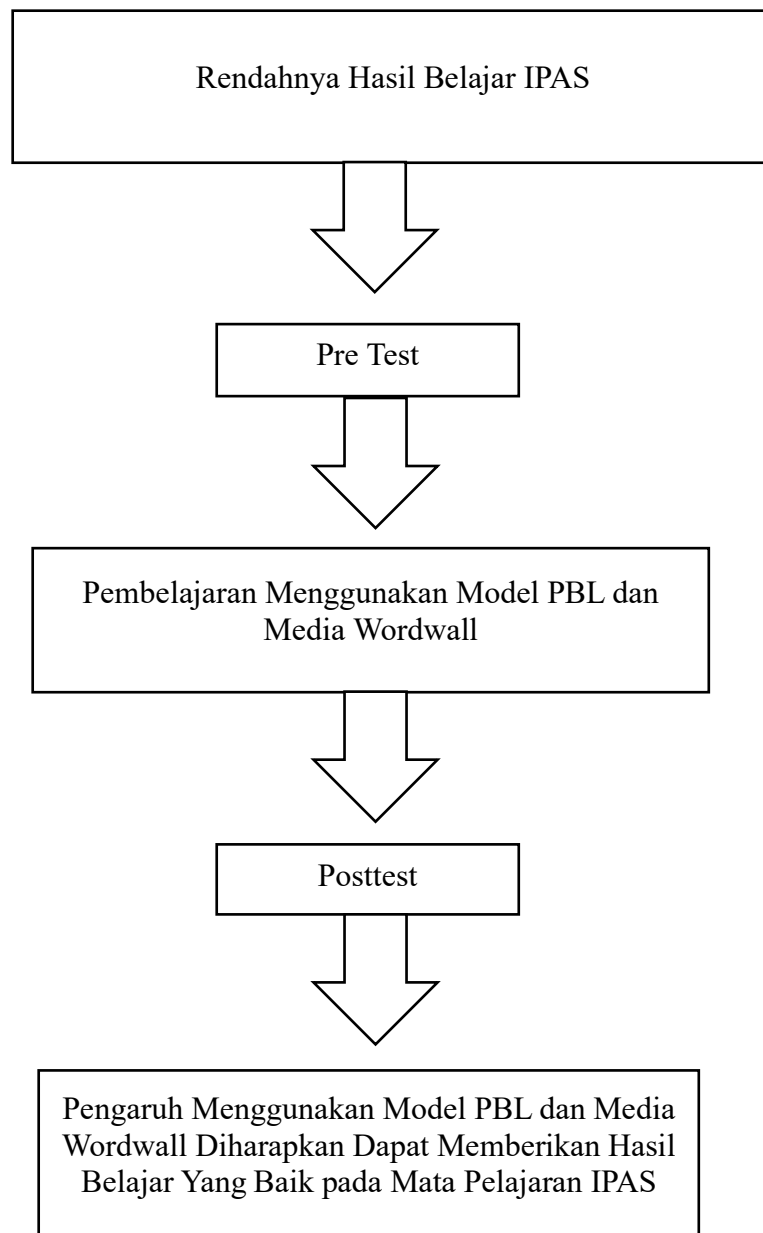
Rendahnya Hasil Belajar IPAS

Pre Test

Pembelajaran Menggunakan Model PBL dan Media Wordwall

Posttest

Pengaruh Menggunakan Model PBL dan Media Wordwall Diharapkan Dapat Memberikan Hasil Belajar Yang Baik pada Mata Pelajaran IPAS